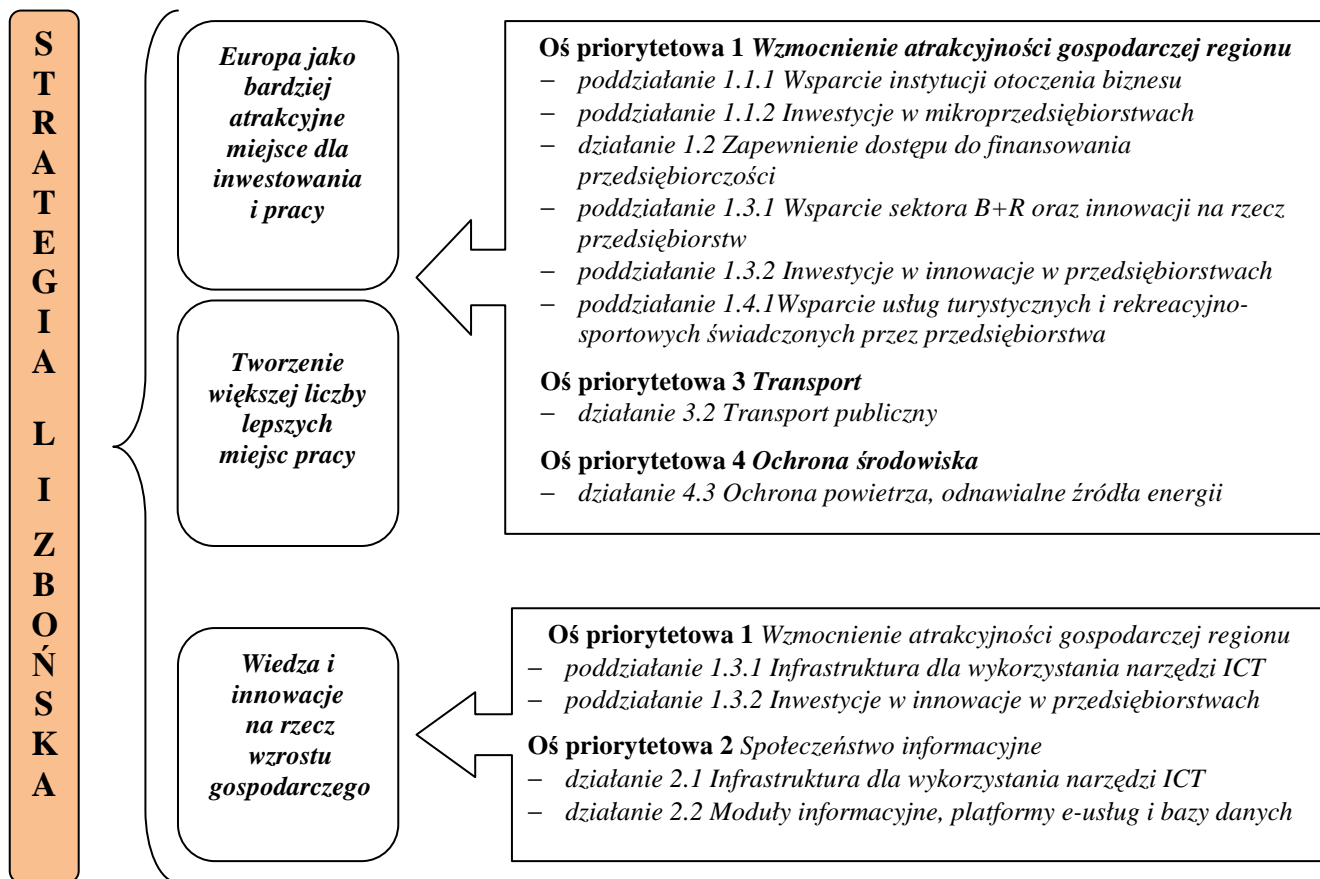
S
T
R
A
T
E
G
I
A

L
I
Z
B
O
Ń
S
K
A

Europa jako bardziej atrakcyjne miejsce dla inwestowania i pracy

Tworzenie większej liczby lepszych miejsc pracy

Oś priorytetowa 1 Wzmocnienie atrakcyjności gospodarczej regionu
– poddziałanie 1.1.1 Wsparcie instytucji otoczenia biznesu
– poddziałanie 1.1.2 Inwestycje w mikroprzedsiębiorstwach
– działanie 1.2 Zapewnienie dostępu do finansowania przedsiębiorczości
– poddziałanie 1.3.1 Wsparcie sektora B+R oraz innowacji na rzecz przedsiębiorstw
– poddziałanie 1.3.2 Inwestycje w innowacje w przedsiębiorstwach
– poddziałanie 1.4.1Wsparcie usług turystycznych i rekreacyjno-sportowych świadczonych przez przedsiębiorstwa

Oś priorytetowa 3 Transport
– działanie 3.2 Transport publiczny

Oś priorytetowa 4 Ochrona środowiska
– działanie 4.3 Ochrona powietrza, odnawialne źródła energii

Wiedza i innowacje na rzecz wzrostu gospodarczego

Oś priorytetowa 1 Wzmocnienie atrakcyjności gospodarczej regionu
– poddziałanie 1.3.1 Infrastruktura dla wykorzystania narzędzi ICT
– poddziałanie 1.3.2 Inwestycje w innowacje w przedsiębiorstwach

Oś priorytetowa 2 Społeczeństwo informacyjne
– działanie 2.1 Infrastruktura dla wykorzystania narzędzi ICT
– działanie 2.2 Moduły informacyjne, platformy e-usług i bazy danych